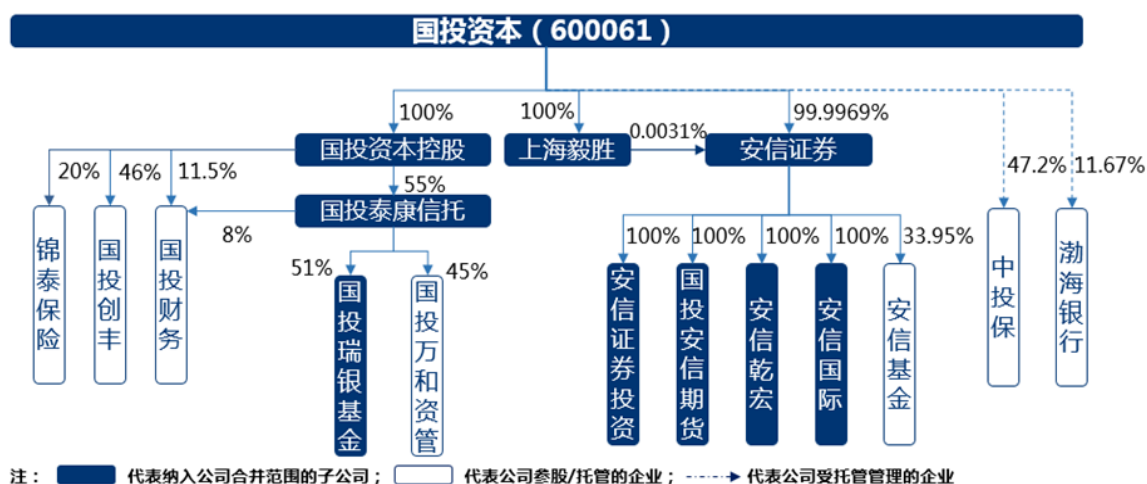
国投资本（600061）

100%
100%
99.9969%
国投资本控股
上海毅胜
0.0031%
安信证券
20%
46%
11.5%
55%
国投泰康信托
47.2%
11.67%
8%
锦泰保险
国投创丰
国投财务
51%
45%
国投瑞银基金
国投万和资管
100%
100%
100%
100%
33.95%
安信证券投资
国投安信期货
安信乾宏
安信国际
安信基金
中投保
渤海银行

注：代表纳入公司合并范围的子公司；代表公司参股/托管的企业；代表公司受托管管理的企业